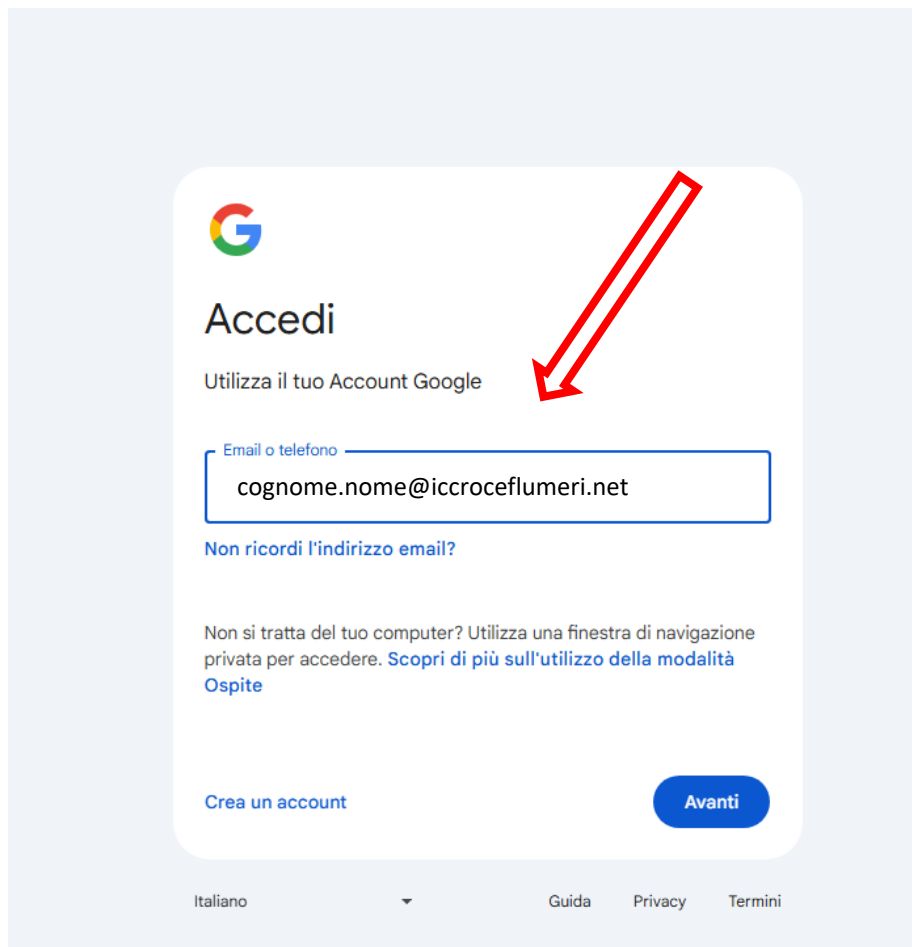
G

Accedi

Utilizza il tuo Account Google

Email o telefono

cognome.nome@iccroceflumeri.net

Non ricordi l'indirizzo email?

Non si tratta del tuo computer? Utilizza una finestra di navigazione privata per accedere. Scopri di più sull'utilizzo della modalità Ospite

Crea un account

Avanti

Italiano

Guida

Privacy

Termini